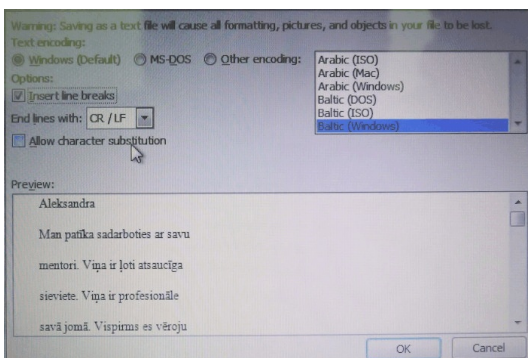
Warning: Saving as a text file will cause all formatting, pictures, and objects in your file to be lost.
Text encoding:
Windows (Default)  MS-DOS  Other encoding:

Arabic (ISO)
Arabic (Mac)
Arabic (Windows)
Baltic (DOS)
Baltic (ISO)
Baltic (Windows)

Options:
Insert line breaks
End lines with: CR / LF
Allow character substitution

Preview:
Aleksandra

Man patīka sadarboties ar savu

mentori. Viņa ir ļoti atsaucīga

sieviete. Viņa ir profesionāle

savā jomā. Vispirms es vēroju

OK  Cancel